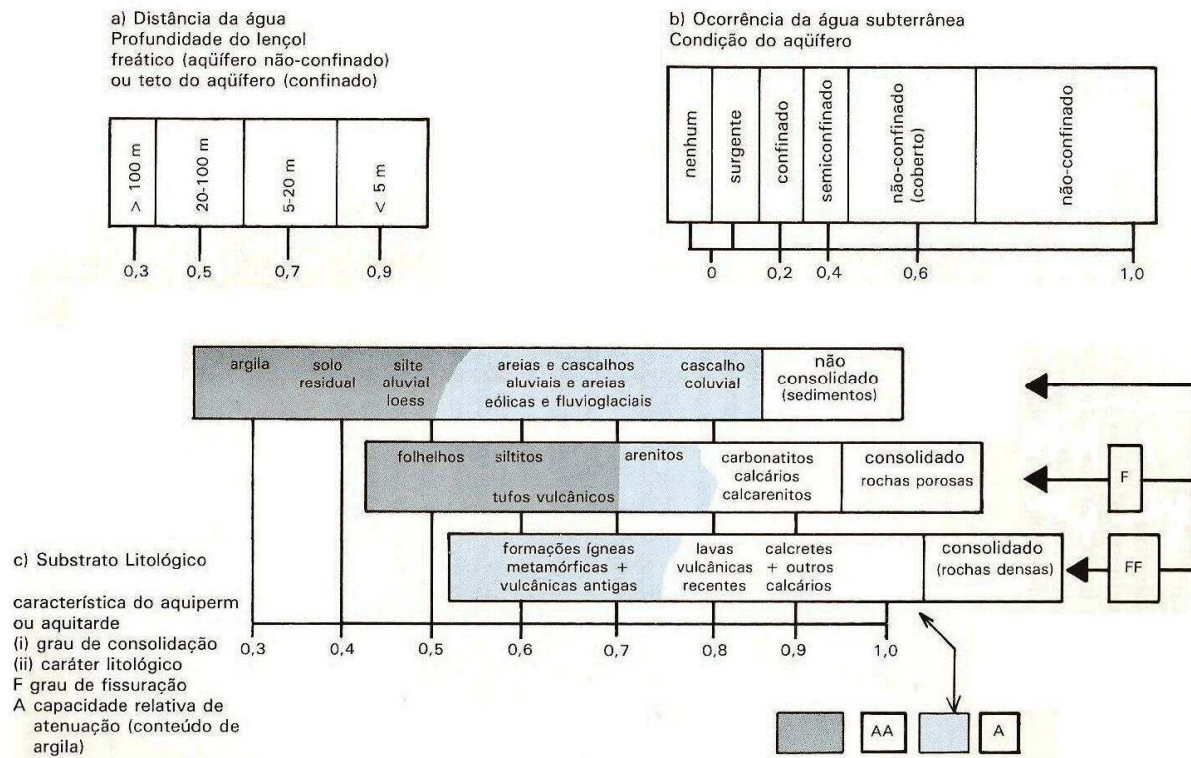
a) Distância da água
Profundidade do lençol freático (aqüífero não-confinado) ou teto do aqüífero (confinado)

> 100 m
20-100 m
5-20 m
< 5 m

0,3 0,5 0,7 0,9

b) Ocorrência da água subterrânea
Condição do aqüífero

nenhum
surgente
confinado
semiconfinado
não-confinado (coberto)
não-confinado

0 0,2 0,4 0,6 1,0

argila
solo residual
silte aluvial loess
areias e cascalhos aluviais e areias eólicas e fluvioglaciais
cascalho coluvial
não consolidado (sedimentos)

folhelhos
siltitos
tufos vulcânicos
arenitos
carbonatitos calcários calcarenitos
consolidado rochas porosas

F

formações ígneas metamórficas + vulcânicas antigas
lavas vulcânicas recentes
calcretes + outros calcários
consolidado (rochas densas)

FF

c) Substrato Litológico

característica do aquiperm ou aquitarde
(i) grau de consolidação
(ii) caráter litológico
F grau de fissuração
A capacidade relativa de atenuação (conteúdo de argila)

0,3 0,4 0,5 0,6 0,7 0,8 0,9 1,0

AA
A